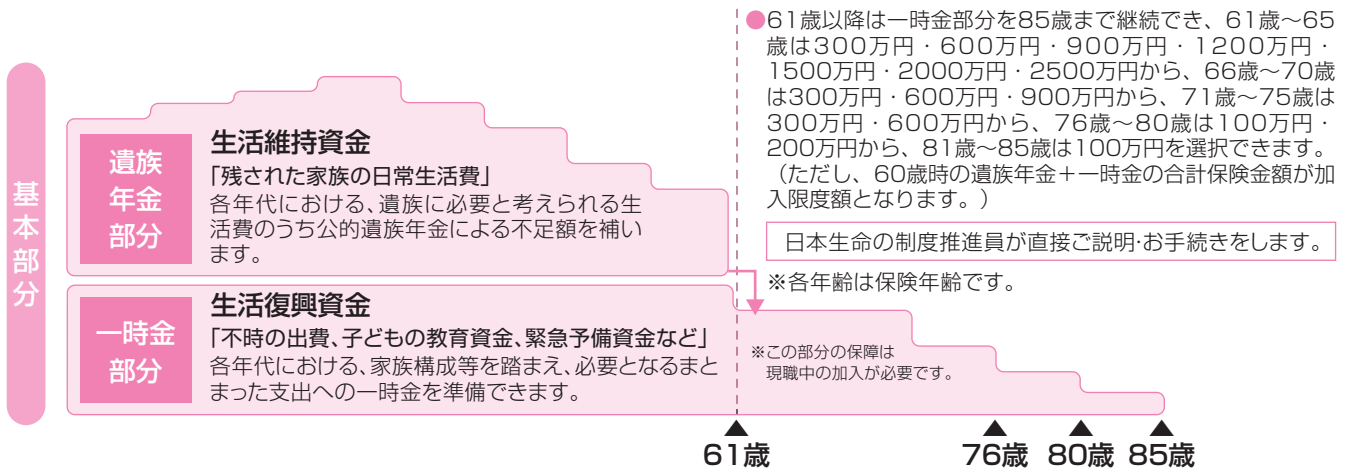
基本部分

遺族年金部分

生活維持資金
「残された家族の日常生活費」
各年代における、遺族に必要と考えられる生活費のうち公的遺族年金による不足額を補います。

一時金部分

生活復興資金
「不時の出費、子どもの教育資金、緊急予備資金など」
各年代における、家族構成等を踏まえ、必要となるまとまった支出への一時金を準備できます。

●61歳以降は一時金部分を85歳まで継続でき、61歳〜65歳は300万円・600万円・900万円・1200万円・1500万円・2000万円・2500万円から、66歳〜70歳は300万円・600万円・900万円から、71歳〜75歳は300万円・600万円から、76歳〜80歳は100万円・200万円から、81歳〜85歳は100万円を選択できます。（ただし、60歳時の遺族年金＋一時金の合計保険金額が加入限度額となります。）

日本生命の制度推進員が直接ご説明・お手続きをします。

※各年齢は保険年齢です。

※この部分の保障は現職中の加入が必要です。

61歳
76歳
80歳
85歳